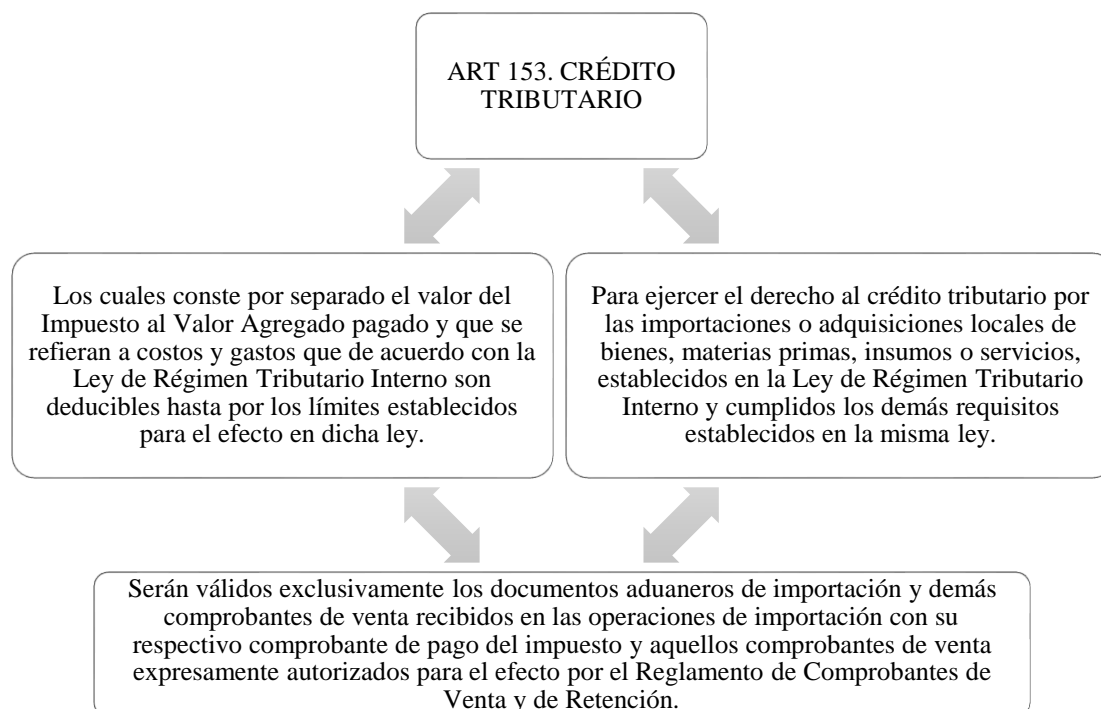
ART 153. CRÉDITO TRIBUTARIO

Los cuales conste por separado el valor del Impuesto al Valor Agregado pagado y que se refieran a costos y gastos que de acuerdo con la Ley de Régimen Tributario Interno son deducibles hasta por los límites establecidos para el efecto en dicha ley.

Para ejercer el derecho al crédito tributario por las importaciones o adquisiciones locales de bienes, materias primas, insumos o servicios, establecidos en la Ley de Régimen Tributario Interno y cumplidos los demás requisitos establecidos en la misma ley.

Serán válidos exclusivamente los documentos aduaneros de importación y demás comprobantes de venta recibidos en las operaciones de importación con su respectivo comprobante de pago del impuesto y aquellos comprobantes de venta expresamente autorizados para el efecto por el Reglamento de Comprobantes de Venta y de Retención.